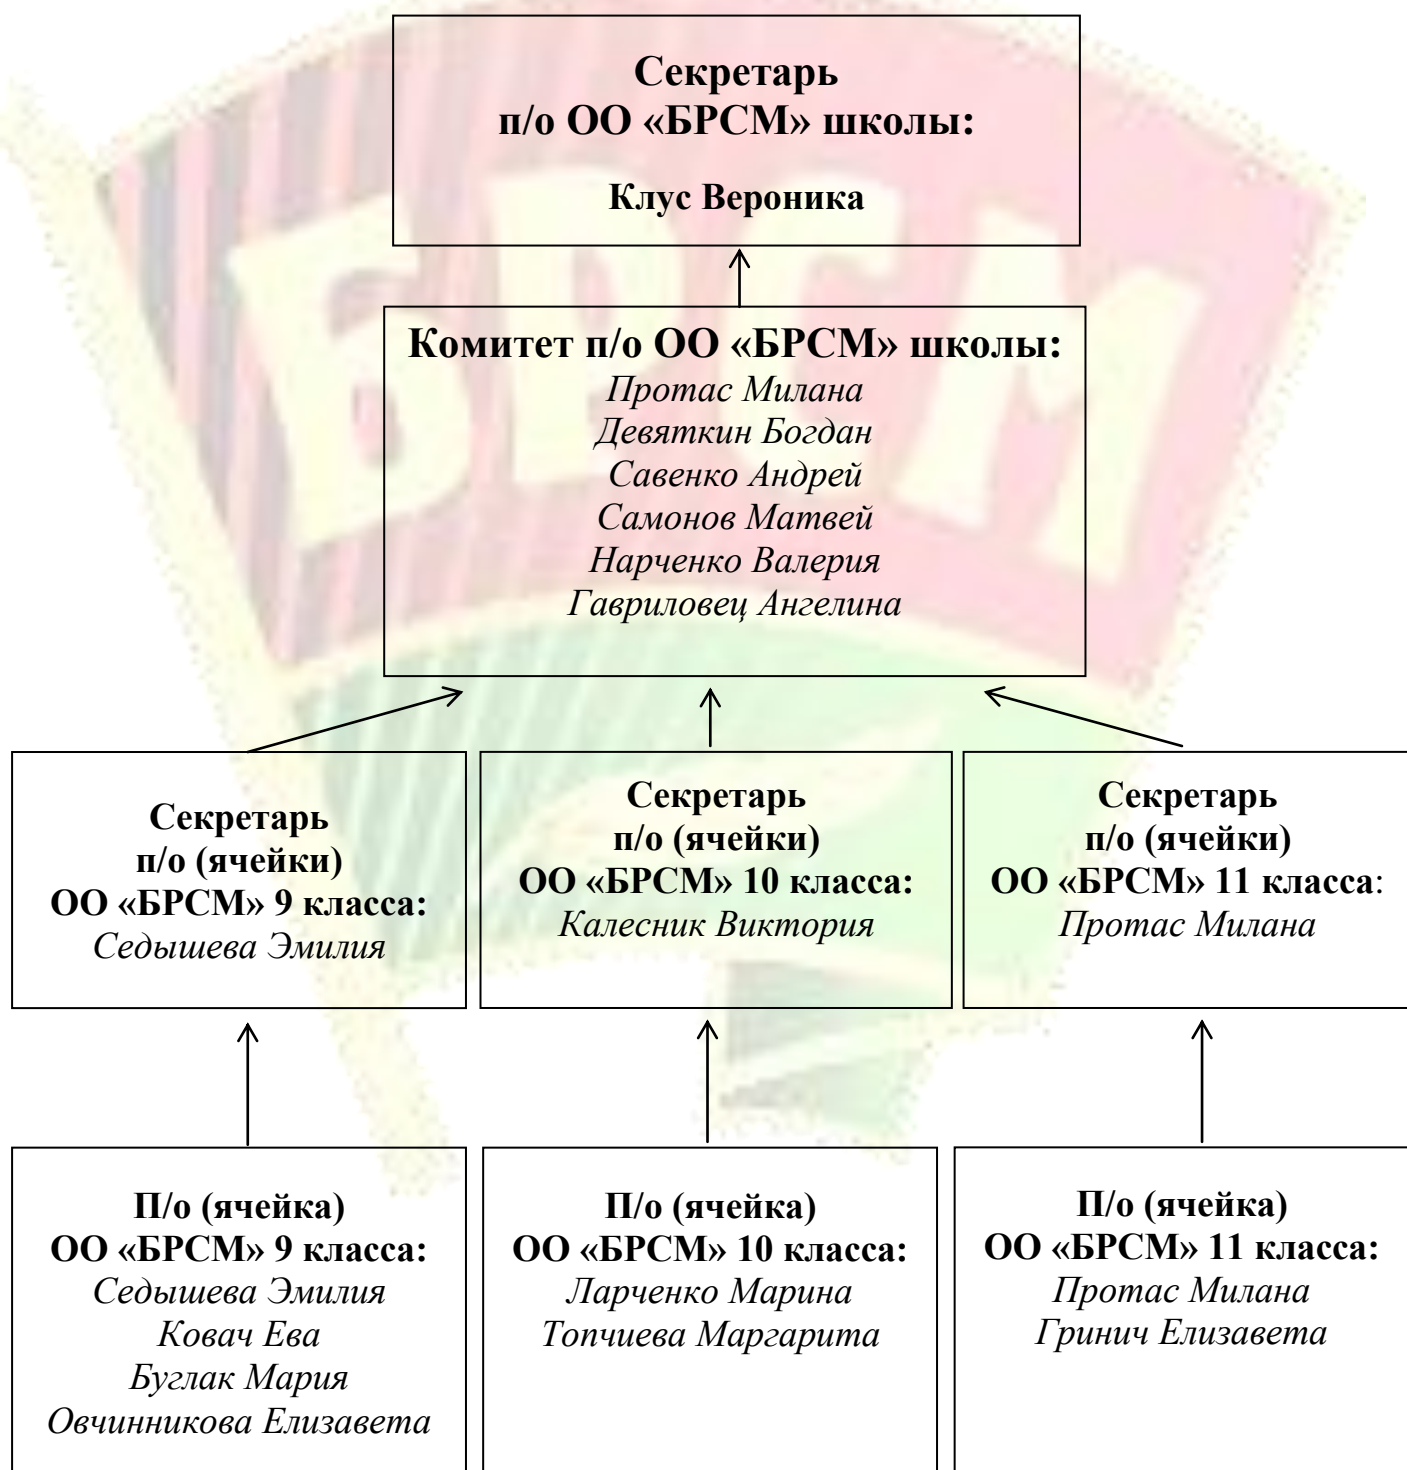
Секретарь
п/о ОО «БРСМ» школы:

Клус Вероника

Комитет п/о ОО «БРСМ» школы:
Протас Милана
Девяткин Богдан
Савенко Андрей
Самонов Матвей
Нарченко Валерия
Гавриловец Ангелина

Секретарь
п/о (ячейки)
ОО «БРСМ» 9 класса:
Седышева Эмилия

Секретарь
п/о (ячейки)
ОО «БРСМ» 10 класса:
Калесник Виктория

Секретарь
п/о (ячейки)
ОО «БРСМ» 11 класса:
Протас Милана

П/о (ячейка)
ОО «БРСМ» 9 класса:
Седышева Эмилия
Ковач Ева
Буглак Мария
Овчинникова Елизавета

П/о (ячейка)
ОО «БРСМ» 10 класса:
Ларченко Марина
Топчиева Маргарита

П/о (ячейка)
ОО «БРСМ» 11 класса:
Протас Милана
Гринич Елизавета